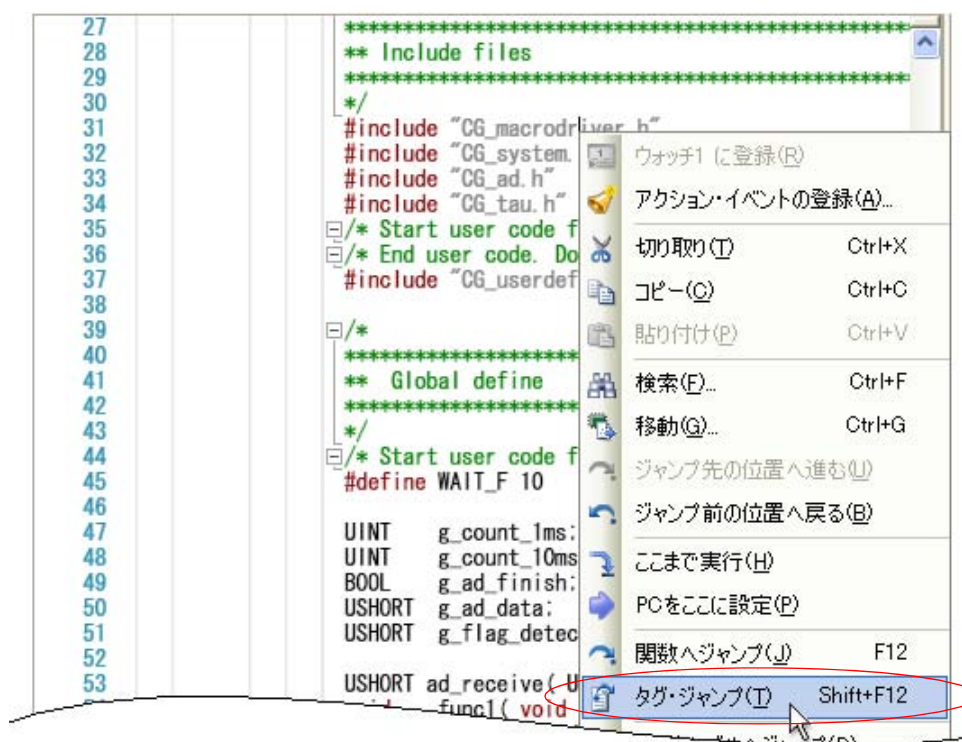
27 ***************************************************
28 ** Include files
29 ***************************************************
30 */
31 #include "CG_macrodriver.h"
32 #include "CG_system.
33 #include "CG_ad.h"
34 #include "CG_tau.h"
35 /* Start user code f
36 /* End user code. Do
37 #include "CG_userdef
38
39 /*
40 ***************************************************
41 ** Global define
42 ***************************************************
43 */
44 /* Start user code f
45 #define WAIT_F 10
46
47 UINT g_count_1ms;
48 UINT g_count_10ms
49 BOOL g_ad_finish;
50 USHORT g_ad_data;
51 USHORT g_flag_detec
52
53 USHORT ad_receive( U
void func1( void

ウォッチ1 に登録(R)
アクション・イベントの登録(A)...
切り取り(T) Ctrl+X
コピー(C) Ctrl+C
貼り付け(P) Ctrl+V
検索(F)... Ctrl+F
移動(G)... Ctrl+G
ジャンプ先の位置へ進む(U)
ジャンプ前の位置へ戻る(B)
ここまで実行(H)
PCをここに設定(P)
関数へジャンプ(J) F12
タグ・ジャンプ(T) Shift+F12
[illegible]